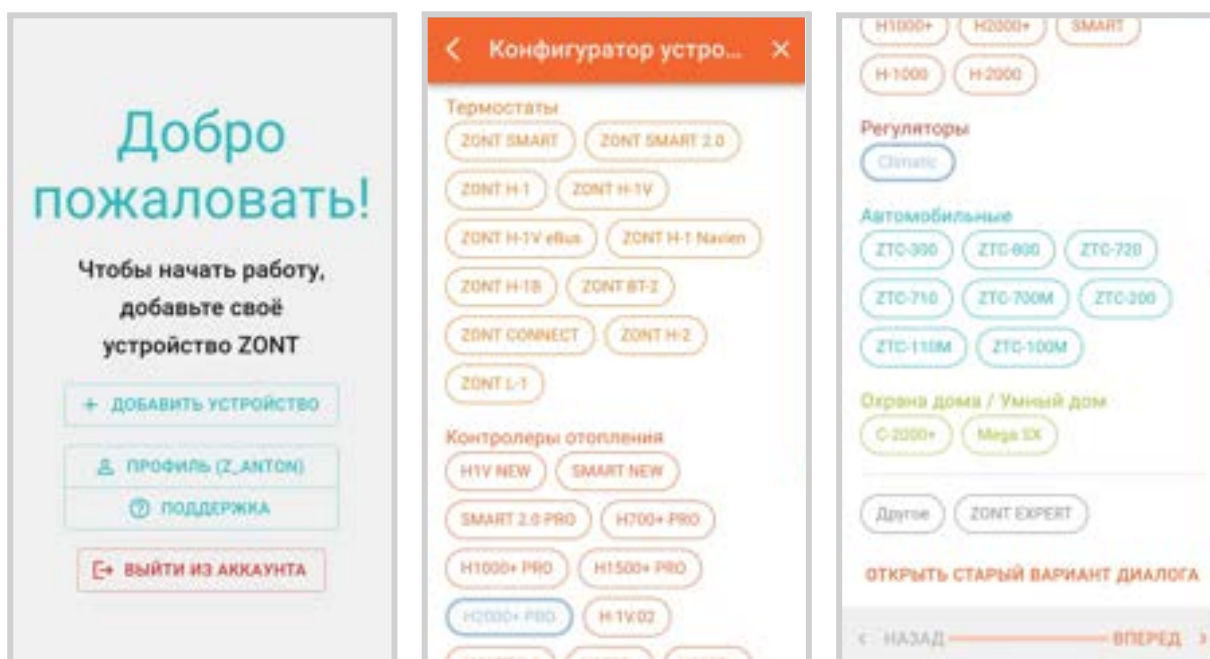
Добро пожаловать!

Чтобы начать работу, добавьте своё устройство ZONT

+ ДОБАВИТЬ УСТРОЙСТВО

ПРОФИЛЬ (Z_ANTON)

ПОДДЕРЖКА

ВЫЙТИ ИЗ АККАУНТА

< Конфигуратор устро... ×

Термостаты

ZONT SMART | ZONT SMART 2.0 | ZONT H-1 | ZONT H-1V | ZONT H-1V eBus | ZONT H-1 Navien | ZONT H-1B | ZONT BT-2 | ZONT CONNECT | ZONT H-2 | ZONT L-1

Контролеры отопления

H1V NEW | SMART NEW | SMART 2.0 PRO | H700+ PRO | H1000+ PRO | H1500+ PRO | H2000+ PRO | H-1V.02

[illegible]

H1000+ | H2000+ | SMART | H-1000 | H-2000

Регуляторы

Climatic

Автомобильные

ZTC-300 | ZTC-800 | ZTC-720 | ZTC-710 | ZTC-700M | ZTC-200 | ZTC-110M | ZTC-100M

Охрана дома / Умный дом

C-2000+ | Mega SX

Другое | ZONT EXPERT

ОТКРЫТЬ СТАРЫЙ ВАРИАНТ ДИАЛОГА

< НАЗАД ВПЕРЕД >